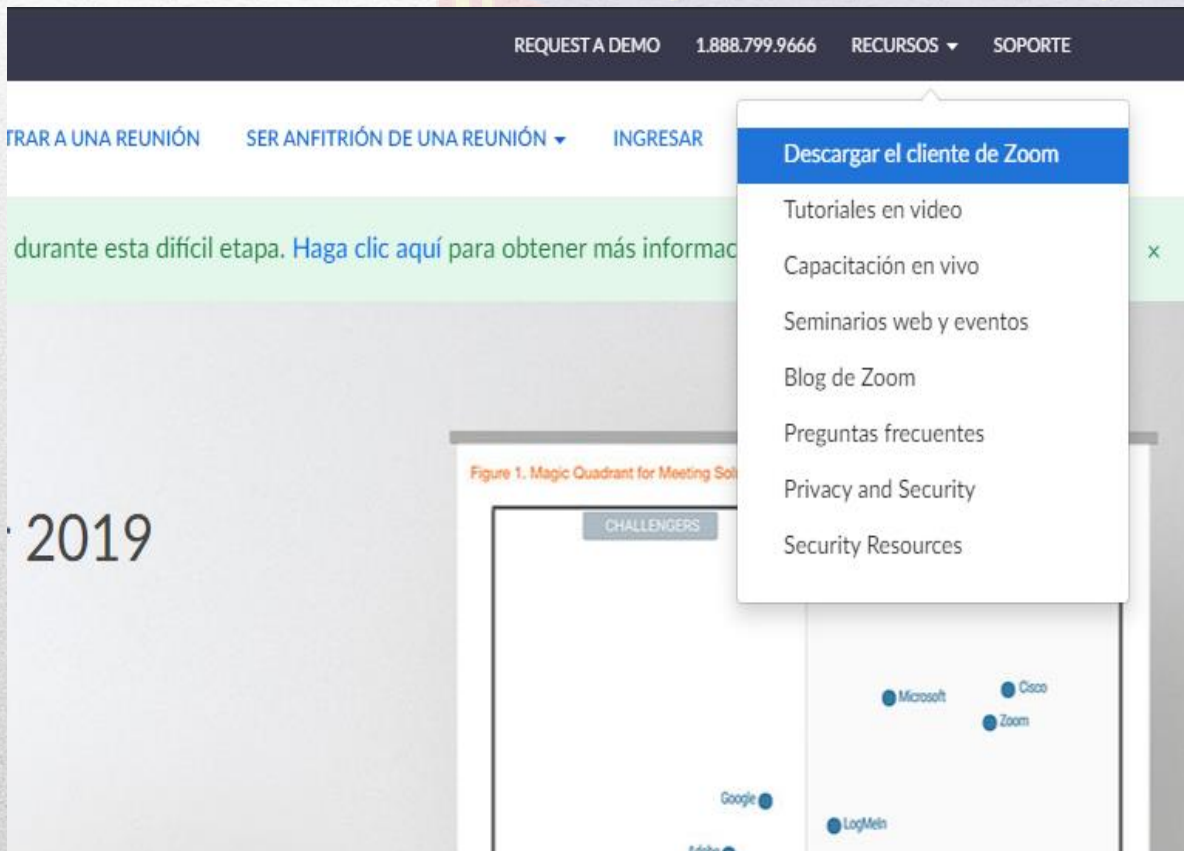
REQUEST A DEMO 1.888.799.9666 RECURSOS ▾ SOPORTE

TRAR A UNA REUNIÓN SER ANFITRIÓN DE UNA REUNIÓN ▾ INGRESAR

Descargar el cliente de Zoom
Tutoriales en video
Capacitación en vivo
Seminarios web y eventos
Blog de Zoom
Preguntas frecuentes
Privacy and Security
Security Resources

durante esta difícil etapa. Haga clic aquí para obtener más informac

×

2019

Figure 1. Magic Quadrant for Meeting Sol

CHALLENGERS

Microsoft
Cisco
Zoom
Google
LogMeIn
Adobe